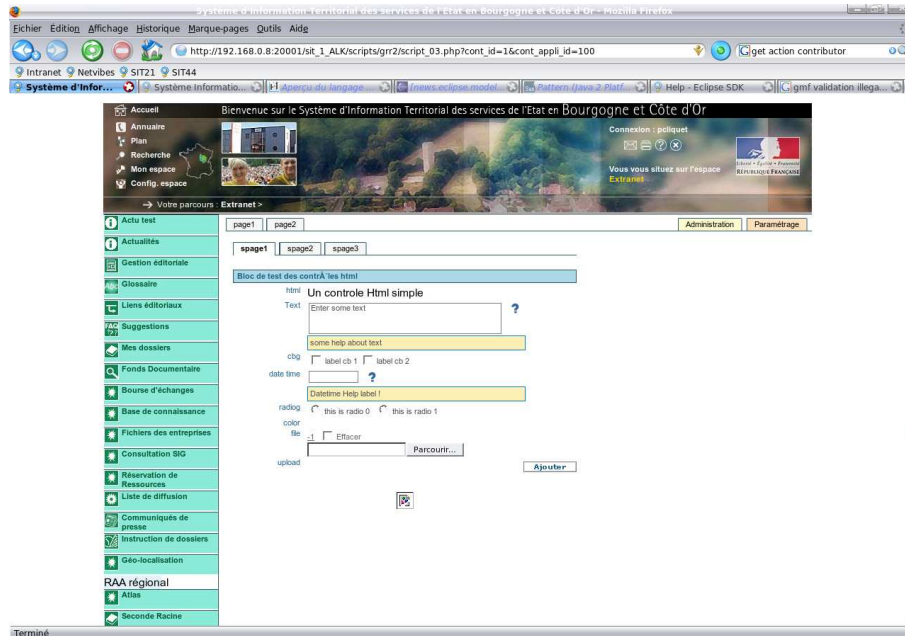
Système d'Information Territorial des services de l'Etat en Bourgogne et Côte d'Or - Mozilla Firefox

Fichier Édition Affichage Historique Marque-pages Outils Aide

http://192.168.0.8:20001/sit_1_ALK/scripts/grr2/script_03.php?cont_id=1&cont_appli_id=100

get action contributor

Intranet Netvibes SIT21 SIT44

Système d'Infor... | Système Informatio... | Aperçu du langage ... | [news.eclipse.model... | Pattern (Java 2 Platf... | Help - Eclipse SDK | gmf validation illega...

Accueil
Annuaire
Plan
Recherche
Mon espace
Config. espace

Bienvenue sur le Système d'Information Territorial des services de l'Etat en Bourgogne et Côte d'Or

Connexion : pcliquet

Vous vous situez sur l'espace Extranet

Liberté • Égalité • Fraternité
RÉPUBLIQUE FRANÇAISE

→ Votre parcours : Extranet >

Actu test
Actualités
Gestion éditoriale
Glossaire
Liens éditoriaux
Suggestions
Mes dossiers
Fonds Documentaire
Bourse d'échanges
Base de connaissance
Fichiers des entreprises
Consultation SIG
Réservation de Ressources
Liste de diffusion
Communiqués de presse
Instruction de dossiers
Géo-localisation
RAA régional
Atlas
Seconde Racine

page1 page2

Administration Paramétrage

spage1 spage2 spage3

Bloc de test des contrÃ´les html

html Un controle Html simple

Text Enter some text ?

some help about text

cbg label cb 1 label cb 2

date time ?

Datetime Help label !

radiog this is radio 0 this is radio 1

color

file -1 Effacer

Parcourir...

upload Ajouter

Terminé